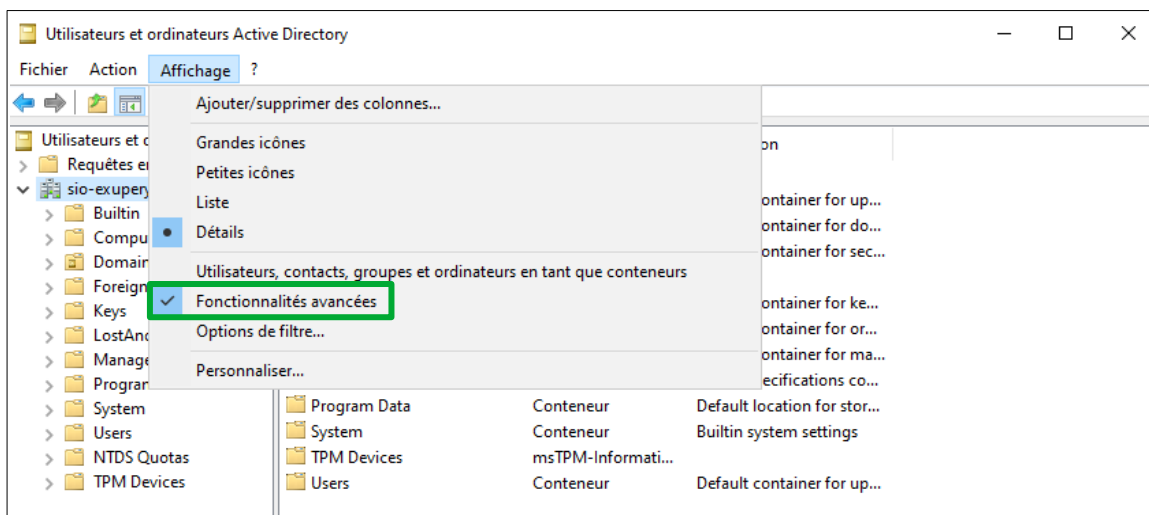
Utilisateurs et ordinateurs Active Directory

Fichier Action Affichage ?

Ajouter/supprimer des colonnes...

Grandes icônes
Petites icônes
Liste
Détails

Utilisateurs, contacts, groupes et ordinateurs en tant que conteneurs
Fonctionnalités avancées
Options de filtre...

Personnaliser...

Utilisateurs et c
Requêtes e
sio-exupery
Builtin
Compu
Domain
Foreign
Keys
LostAnd
Manage
Prograr
System
Users
NTDS Quotas
TPM Devices

on
ontainer for up...
ontainer for do...
ontainer for sec...
ontainer for ke...
ontainer for or...
ontainer for ma...
ecifications co...

| | | |
|---|---|---|
| Program Data | Conteneur | Default location for stor... |
| System | Conteneur | Builtin system settings |
| TPM Devices | msTPM-Informati... | |
| Users | Conteneur | Default container for up... |